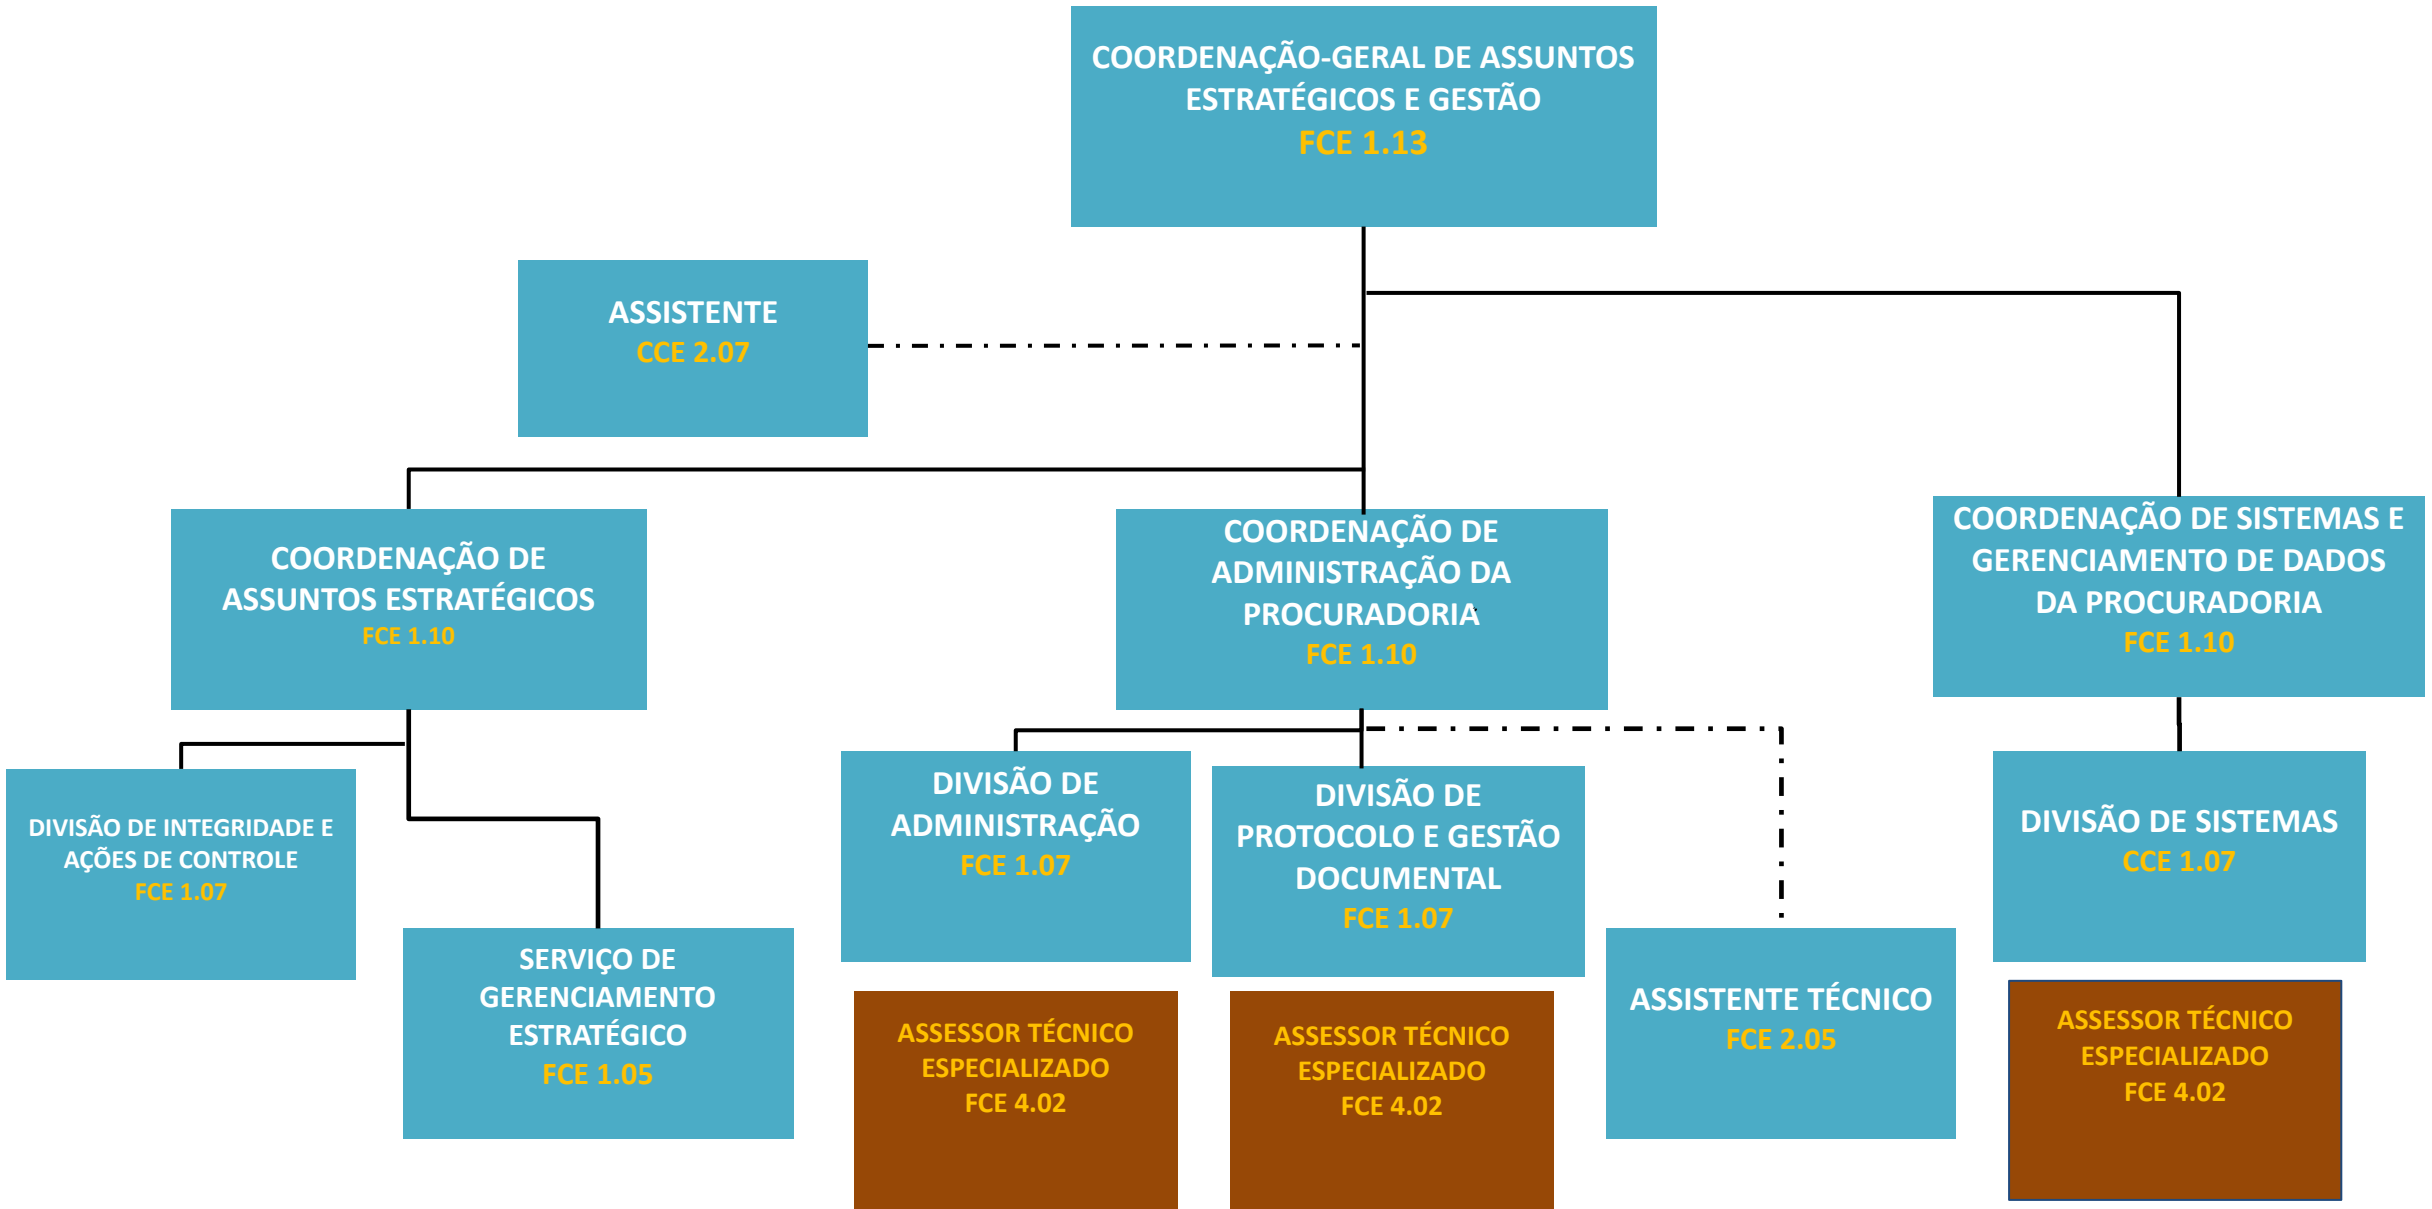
COORDENAÇÃO-GERAL DE ASSUNTOS ESTRATÉGICOS E GESTÃO
FCE 1.13

ASSISTENTE
CCE 2.07

COORDENAÇÃO DE ASSUNTOS ESTRATÉGICOS
FCE 1.10

COORDENAÇÃO DE ADMINISTRAÇÃO DA PROCURADORIA
FCE 1.10

COORDENAÇÃO DE SISTEMAS E GERENCIAMENTO DE DADOS DA PROCURADORIA
FCE 1.10

DIVISÃO DE INTEGRIDADE E AÇÕES DE CONTROLE
FCE 1.07

SERVIÇO DE GERENCIAMENTO ESTRATÉGICO
FCE 1.05

DIVISÃO DE ADMINISTRAÇÃO
FCE 1.07

ASSESSOR TÉCNICO ESPECIALIZADO
FCE 4.02

DIVISÃO DE PROTOCOLO E GESTÃO DOCUMENTAL
FCE 1.07

ASSESSOR TÉCNICO ESPECIALIZADO
FCE 4.02

ASSISTENTE TÉCNICO
FCE 2.05

DIVISÃO DE SISTEMAS
CCE 1.07

ASSESSOR TÉCNICO ESPECIALIZADO
FCE 4.02